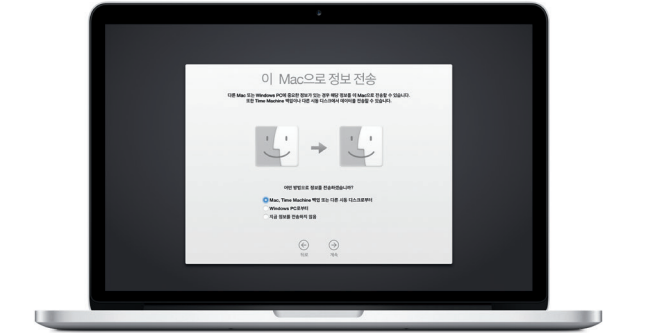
이 Mac으로 정보 전송

다른 Mac 또는 Windows PC에 중요한 정보가 있는 경우 해당 정보를 이 Mac으로 전송할 수 있습니다. 또한 Time Machine 백업이나 다른 시동 디스크에서 데이터를 전송할 수 있습니다.

어떤 방법으로 정보를 전송하겠습니까?

Mac, Time Machine 백업 또는 다른 시동 디스크로부터

Windows PC로부터

지금 정보를 전송하지 않음

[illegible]

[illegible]